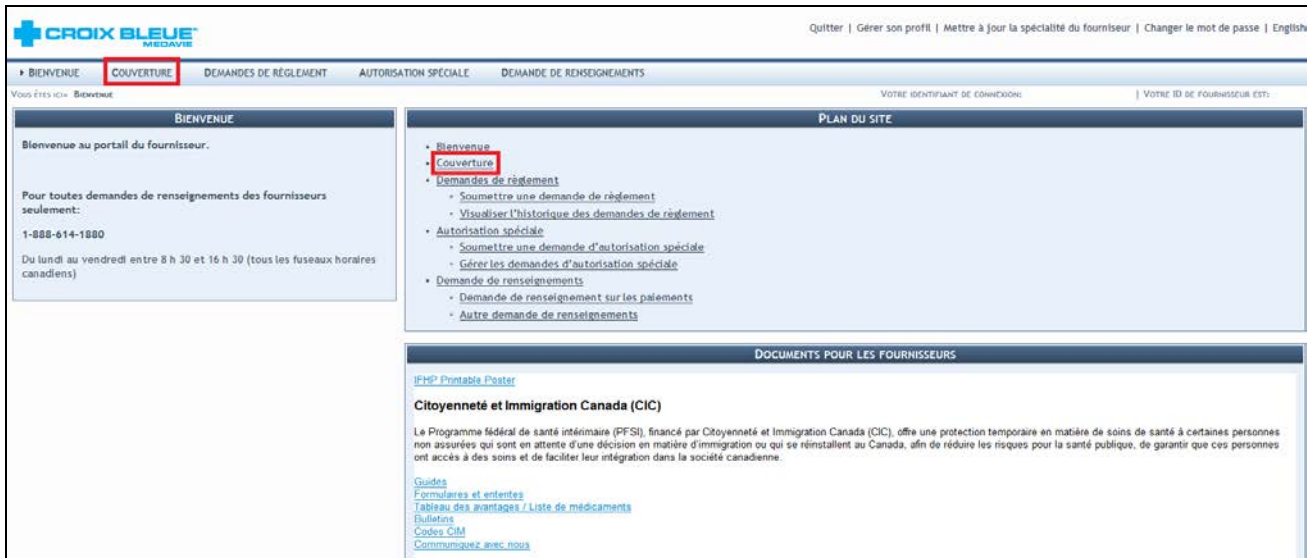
CROIX BLEUE MEDAVIE

Quitter | Gérer son profil | Mettre à jour la spécialité du fournisseur | Changer le mot de passe | English

▸ BIENVENUE COUVERTURE DEMANDES DE RÈGLEMENT AUTORISATION SPÉCIALE DEMANDE DE RENSEIGNEMENTS

VOUS ÊTES ICI» BIENVENUE

VOTRE IDENTIFIANT DE CONNEXION:

| VOTRE ID DE FOURNISSEUR EST:

BIENVENUE

Bienvenue au portail du fournisseur.

Pour toutes demandes de renseignements des fournisseurs seulement:

1-888-614-1880

Du lundi au vendredi entre 8 h 30 et 16 h 30 (tous les fuseaux horaires canadiens)

PLAN DU SITE

- Bienvenue
- Couverture
- Demandes de règlement
  - Soumettre une demande de règlement
  - Visualiser l'historique des demandes de règlement
- Autorisation spéciale
  - Soumettre une demande d'autorisation spéciale
  - Gérer les demandes d'autorisation spéciale
- Demande de renseignements
  - Demande de renseignement sur les paiements
  - Autre demande de renseignements

DOCUMENTS POUR LES FOURNISSEURS

IFHP Printable Poster

Citoyenneté et Immigration Canada (CIC)

Le Programme fédéral de santé intérimaire (PFSI), financé par Citoyenneté et Immigration Canada (CIC), offre une protection temporaire en matière de soins de santé à certaines personnes non assurées qui sont en attente d'une décision en matière d'immigration ou qui se réinstallent au Canada, afin de réduire les risques pour la santé publique, de garantir que ces personnes ont accès à des soins et de faciliter leur intégration dans la société canadienne.

Guides
Formulaires et ententes
Tableau des avantages / Liste de médicaments
Bulletins
Codes CIM
Communiquez avec nous